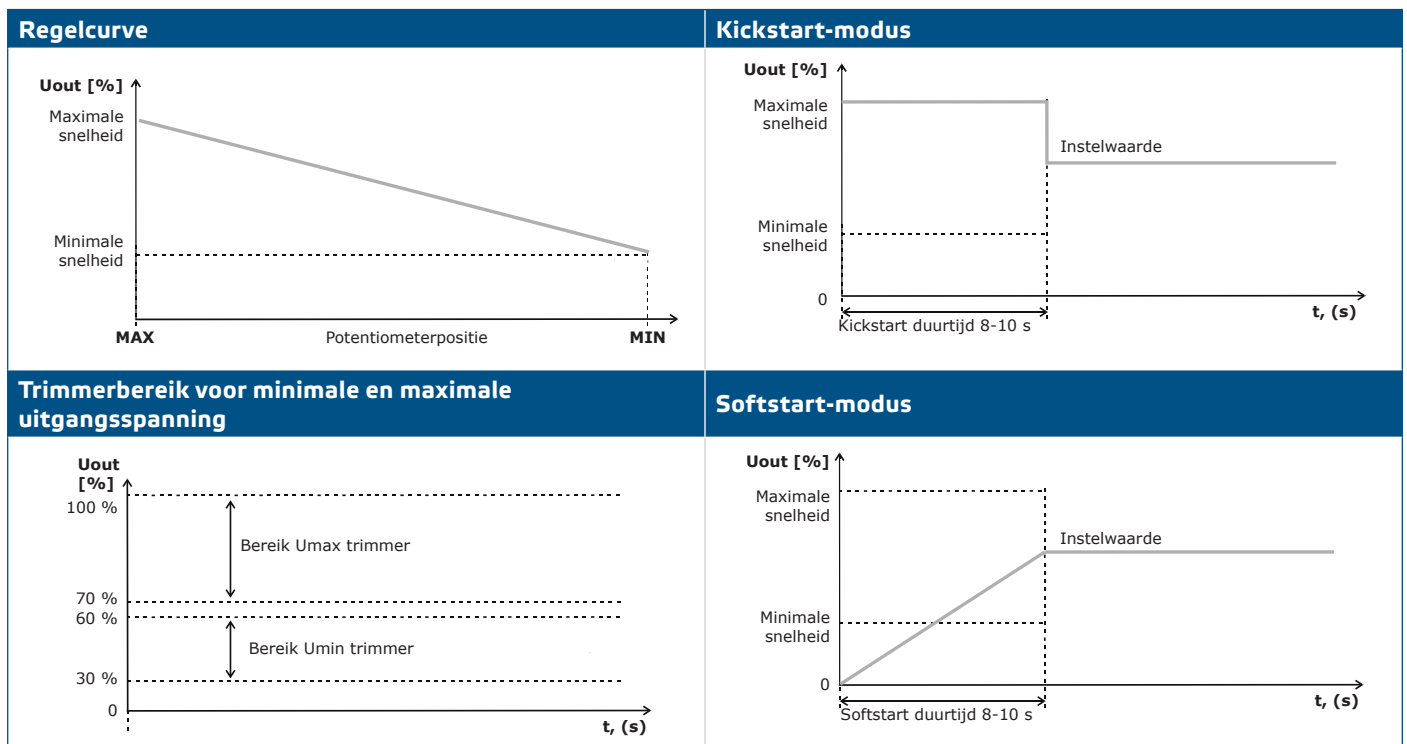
Regelcurve

Uout [%]

Maximale snelheid

Minimale snelheid

MAX

Potentiometerpositie

MIN

Kickstart-modus

Uout [%]

Maximale snelheid

Instelwaarde

Minimale snelheid

0

t, (s)

Kickstart duurtijd 8-10 s

Trimmerbereik voor minimale en maximale uitgangsspanning

Uout [%]

100 %

Bereik Umax trimmer

70 %

60 %

Bereik Umin trimmer

30 %

0

t, (s)

Softstart-modus

Uout [%]

Maximale snelheid

Instelwaarde

Minimale snelheid

0

t, (s)

Softstart duurtijd 8-10 s